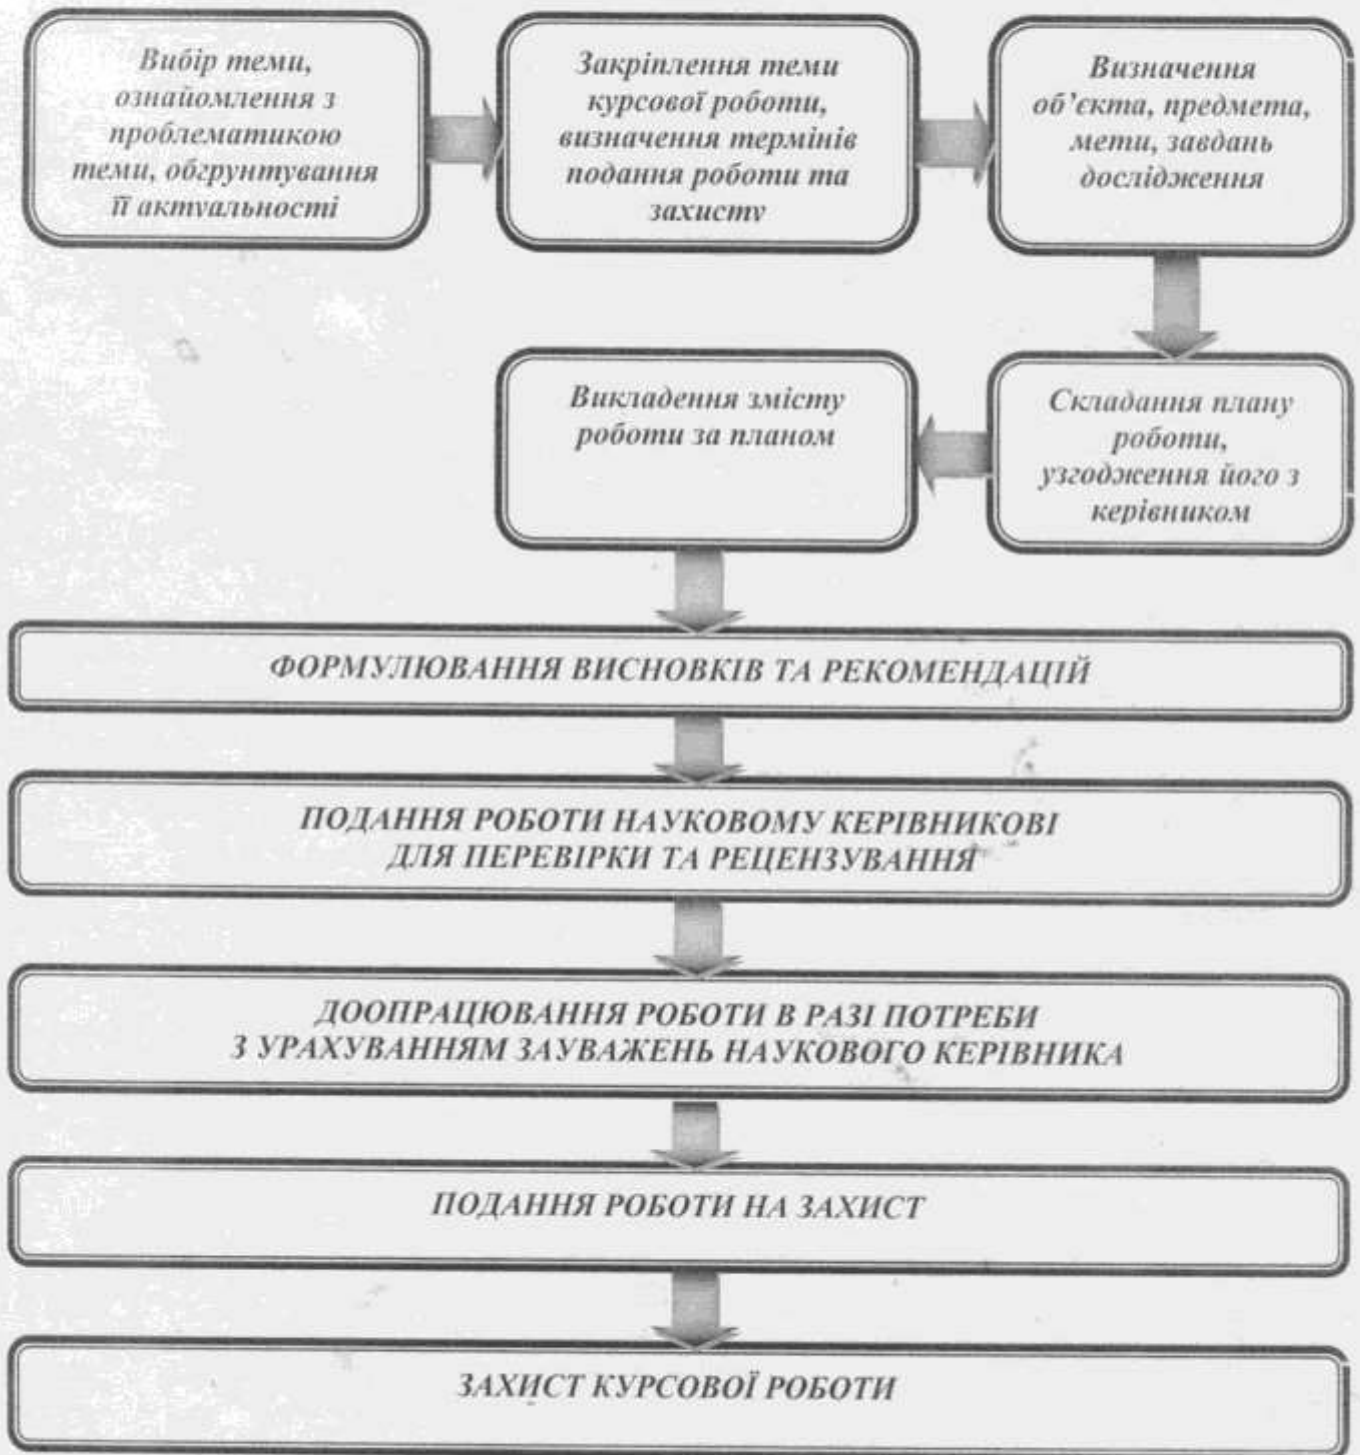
Вибір теми, ознайомлення з проблематикою теми, обґрунтування її актуальності

Закріплення теми курсової роботи, визначення термінів подання роботи та захисту

Визначення об'єкта, предмета, мети, завдань дослідження

Складання плану роботи, узгодження його з керівником

Викладення змісту роботи за планом

ФОРМУЛЮВАННЯ ВИСНОВКІВ ТА РЕКОМЕНДАЦІЙ

ПОДАННЯ РОБОТИ НАУКОВОМУ КЕРІВНИКОВІ ДЛЯ ПЕРЕВІРКИ ТА РЕЦЕНЗУВАННЯ

ДООПРАЦЮВАННЯ РОБОТИ В РАЗІ ПОТРЕБИ З УРАХУВАННЯМ ЗАУВАЖЕНЬ НАУКОВОГО КЕРІВНИКА

ПОДАННЯ РОБОТИ НА ЗАХИСТ

ЗАХИСТ КУРСОВОЇ РОБОТИ